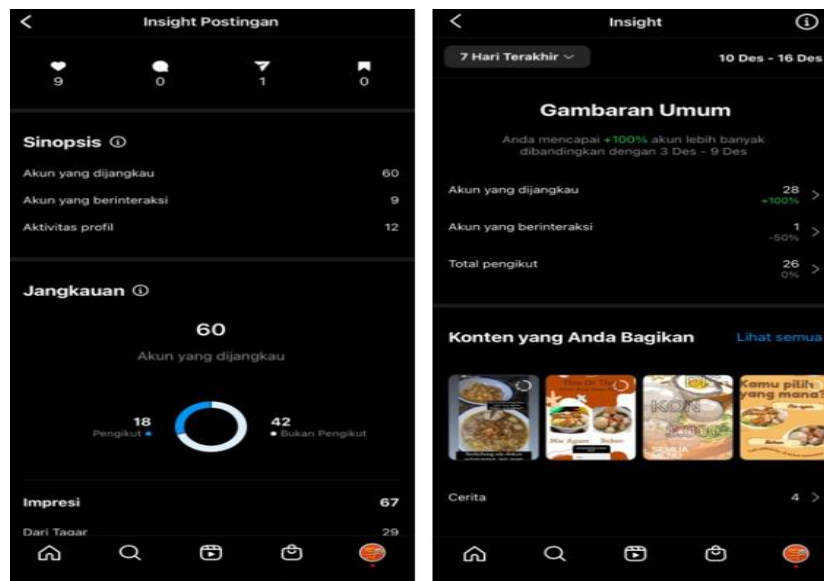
Insight Postingan

9 0 1 0

Sinopsis ⓘ

Akun yang dijangkau 60

Akun yang berinteraksi 9

Aktivitas profil 12

Jangkauan ⓘ

60

Akun yang dijangkau

18 Pengikut

42 Bukan Pengikut

Impresi 67

Dari Tagar 29

Insight

7 Hari Terakhir

10 Des - 16 Des

Gambaran Umum

Anda mencapai +100% akun lebih banyak dibandingkan dengan 3 Des - 9 Des

Akun yang dijangkau 28 +100%

Akun yang berinteraksi 1 -50%

Total pengikut 26 0%

Konten yang Anda Bagikan

Lihat semua

This Or That

Mie Ayam Bakso

KON

SEMUA MENU

Kamu pilih yang mana?

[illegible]

Cerita 4